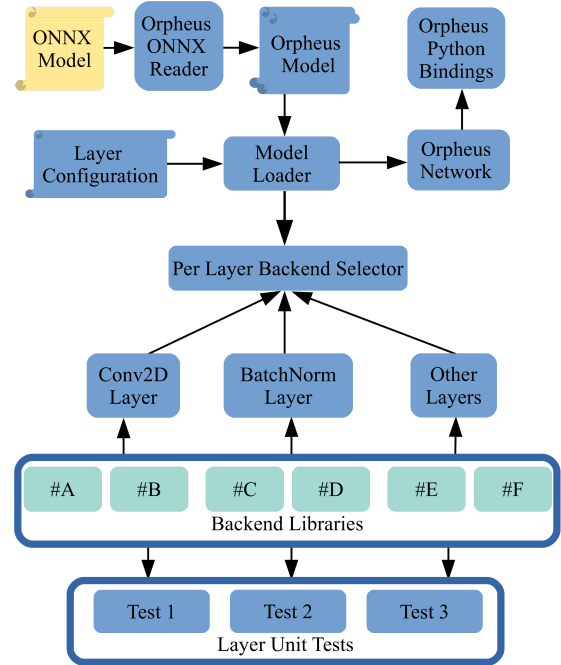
ONNX Model

Orpheus ONNX Reader

Orpheus Model

Orpheus Python Bindings

Layer Configuration

Model Loader

Orpheus Network

Per Layer Backend Selector

Conv2D Layer

BatchNorm Layer

Other Layers

#A

#B

#C

#D

#E

#F

Backend Libraries

Test 1

Test 2

Test 3

Layer Unit Tests